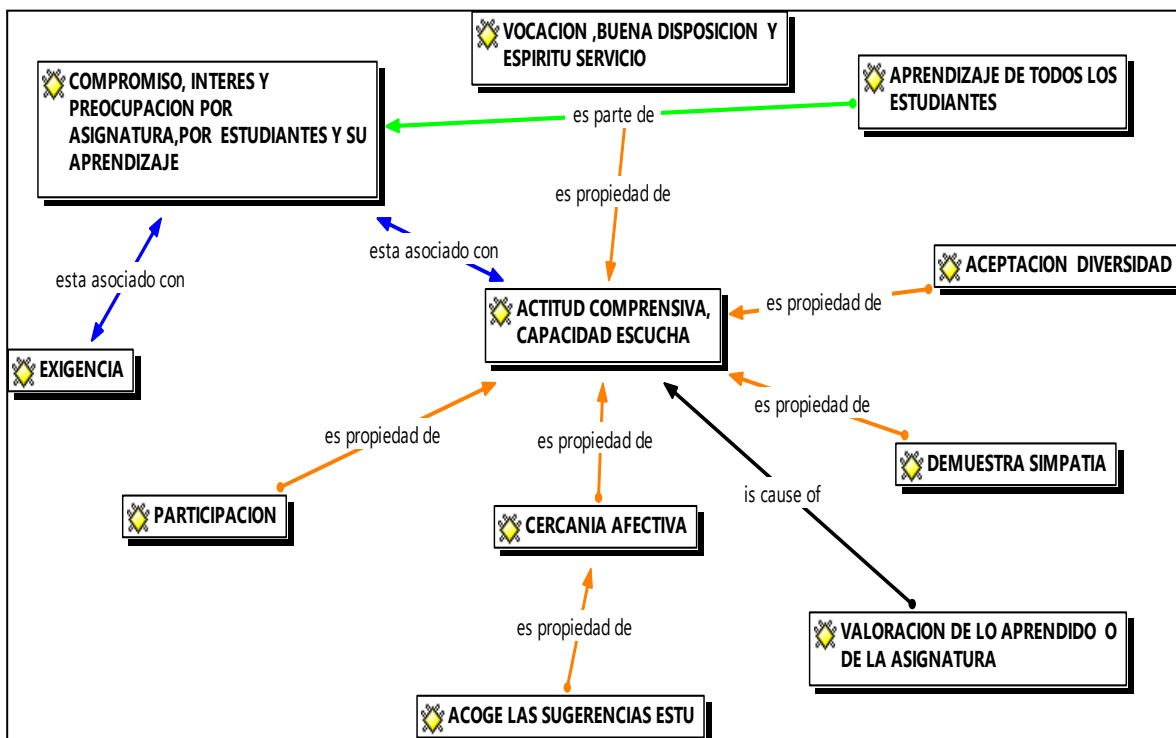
VOCACION ,BUENA DISPOSICION Y ESPIRITU SERVICIO

COMPROMISO, INTERES Y PREOCUPACION POR ASIGNATURA,POR ESTUDIANTES Y SU APRENDIZAJE

es parte de

APRENDIZAJE DE TODOS LOS ESTUDIANTES

es propiedad de

esta asociado con

esta asociado con

ACEPTACION DIVERSIDAD

es propiedad de

ACTITUD COMPRENSIVA, CAPACIDAD ESCUCHA

EXIGENCIA

es propiedad de

es propiedad de

es propiedad de

DEMUESTRA SIMPATIA

is cause of

PARTICIPACION

CERCANIA AFECTIVA

es propiedad de

VALORACION DE LO APRENDIDO O DE LA ASIGNATURA

ACOGE LAS SUGERENCIAS ESTU